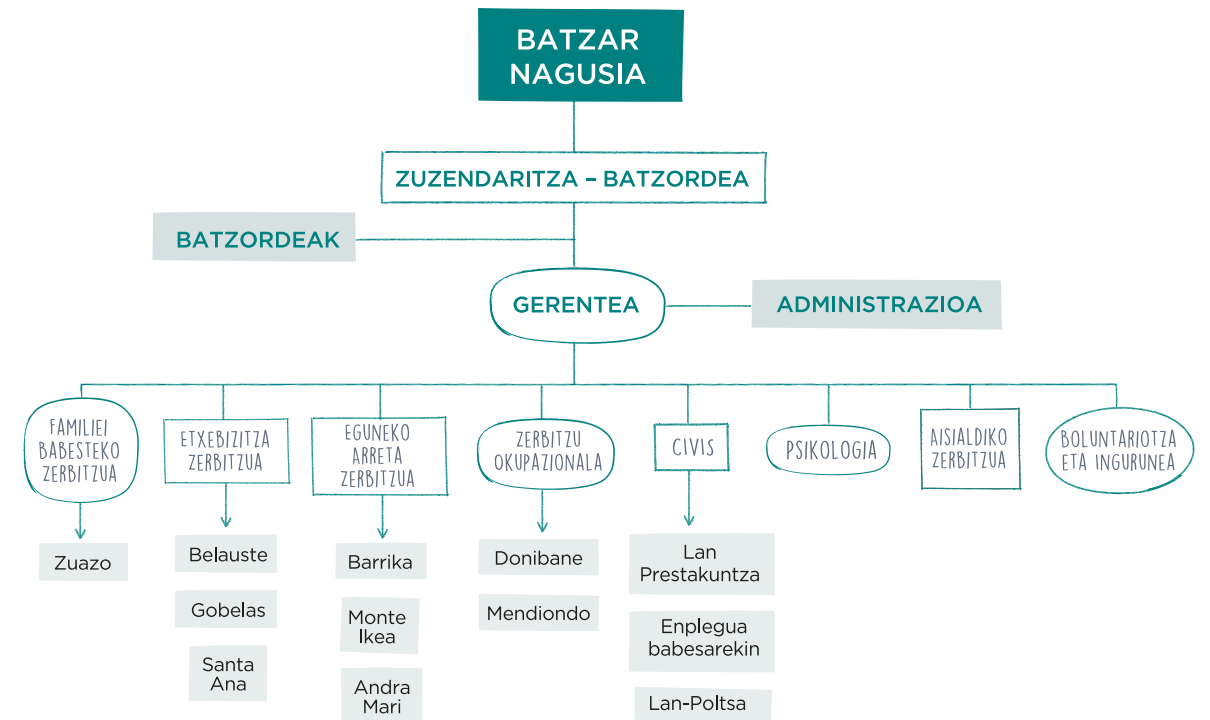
BATZAR NAGUSIA

ZUZENDARITZA – BATZORDEA

BATZORDEAK

GERENTEA

ADMINISTRAZIOA

FAMILIEI BABESTEKO ZERBITZUA

Zuazo

ETXEBIZITZA ZERBITZUA

Belauste

Gobelas

Santa Ana

EGUNEKO ARRETA ZERBITZUA

Barrika

Monte Ikea

Andra Mari

ZERBITZU OKUPAZIONALA

Donibane

Mendiondo

CIVIS

Lan Prestakuntza

Enplegua babesarekin

Lan-Poltsa

PSIKOLOGIA

AISIALDIKO ZERBITZUA

BOLUNTARIOTZA ETA INGURUNEA